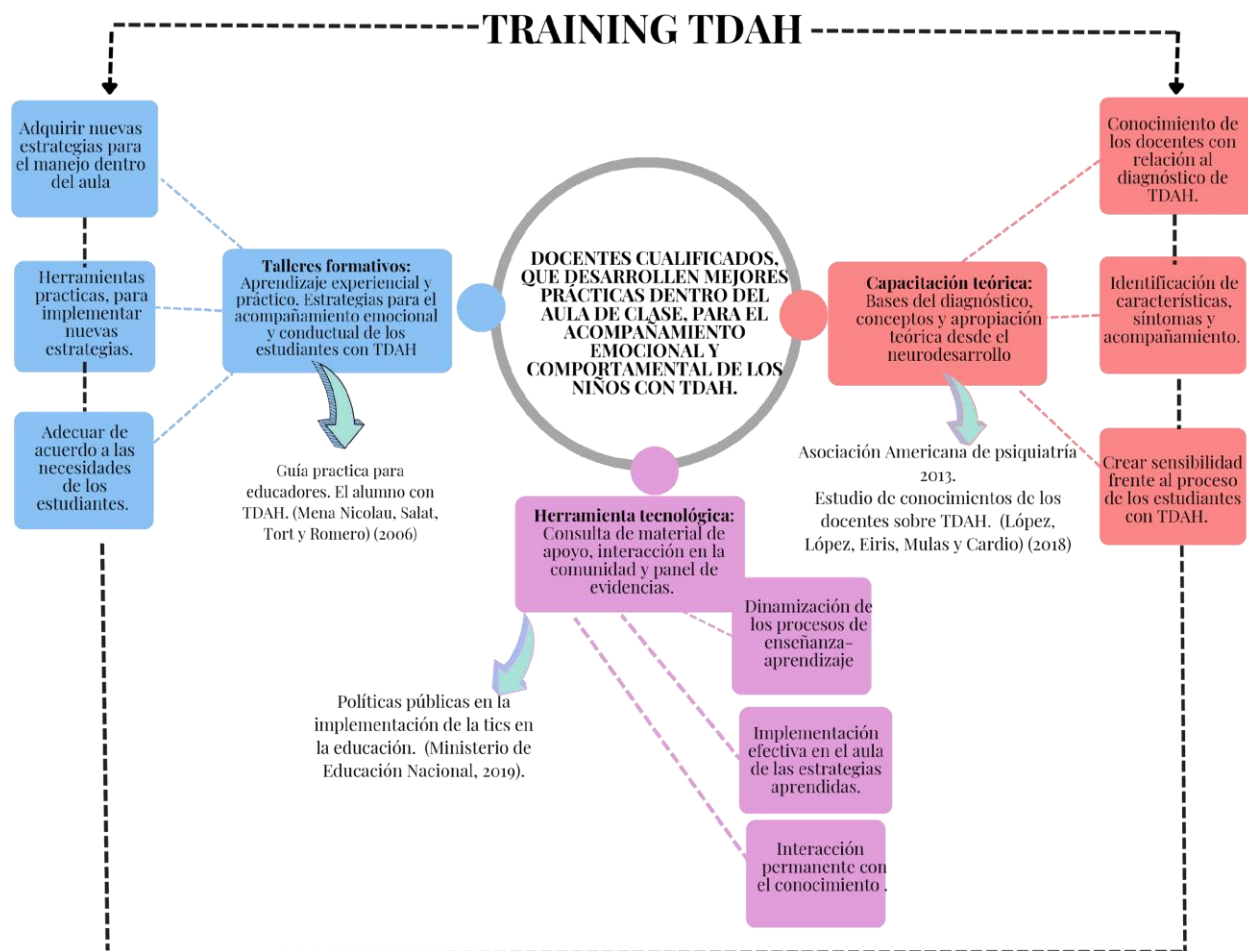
TRAINING TDAH

Adquirir nuevas estrategias para el manejo dentro del aula

Herramientas practicas, para implementar nuevas estrategias.

Adecuar de acuerdo a las necesidades de los estudiantes.

Talleres formativos: Aprendizaje experiencial y práctico. Estrategias para el acompañamiento emocional y conductual de los estudiantes con TDAH

Guía practica para educadores. El alumno con TDAH. (Mena Nicolau, Salat, Tort y Romero) (2006)

DOCENTES CUALIFICADOS, QUE DESARROLLEN MEJORES PRÁCTICAS DENTRO DEL AULA DE CLASE, PARA EL ACOMPAÑAMIENTO EMOCIONAL Y COMPORTAMENTAL DE LOS NIÑOS CON TDAH.

Conocimiento de los docentes con relación al diagnóstico de TDAH.

Capacitación teórica: Bases del diagnóstico, conceptos y apropiación teórica desde el neurodesarrollo

Identificación de características, síntomas y acompañamiento.

Crear sensibilidad frente al proceso de los estudiantes con TDAH.

Asociación Americana de psiquiatría 2013.
Estudio de conocimientos de los docentes sobre TDAH. (López, López, Eiris, Mulas y Cardio) (2018)

Herramienta tecnológica: Consulta de material de apoyo, interacción en la comunidad y panel de evidencias.

Dinamización de los procesos de enseñanza-aprendizaje

Implementación efectiva en el aula de las estrategias aprendidas.

Interacción permanente con el conocimiento .

Políticas públicas en la implementación de la tics en la educación. (Ministerio de Educación Nacional, 2019).